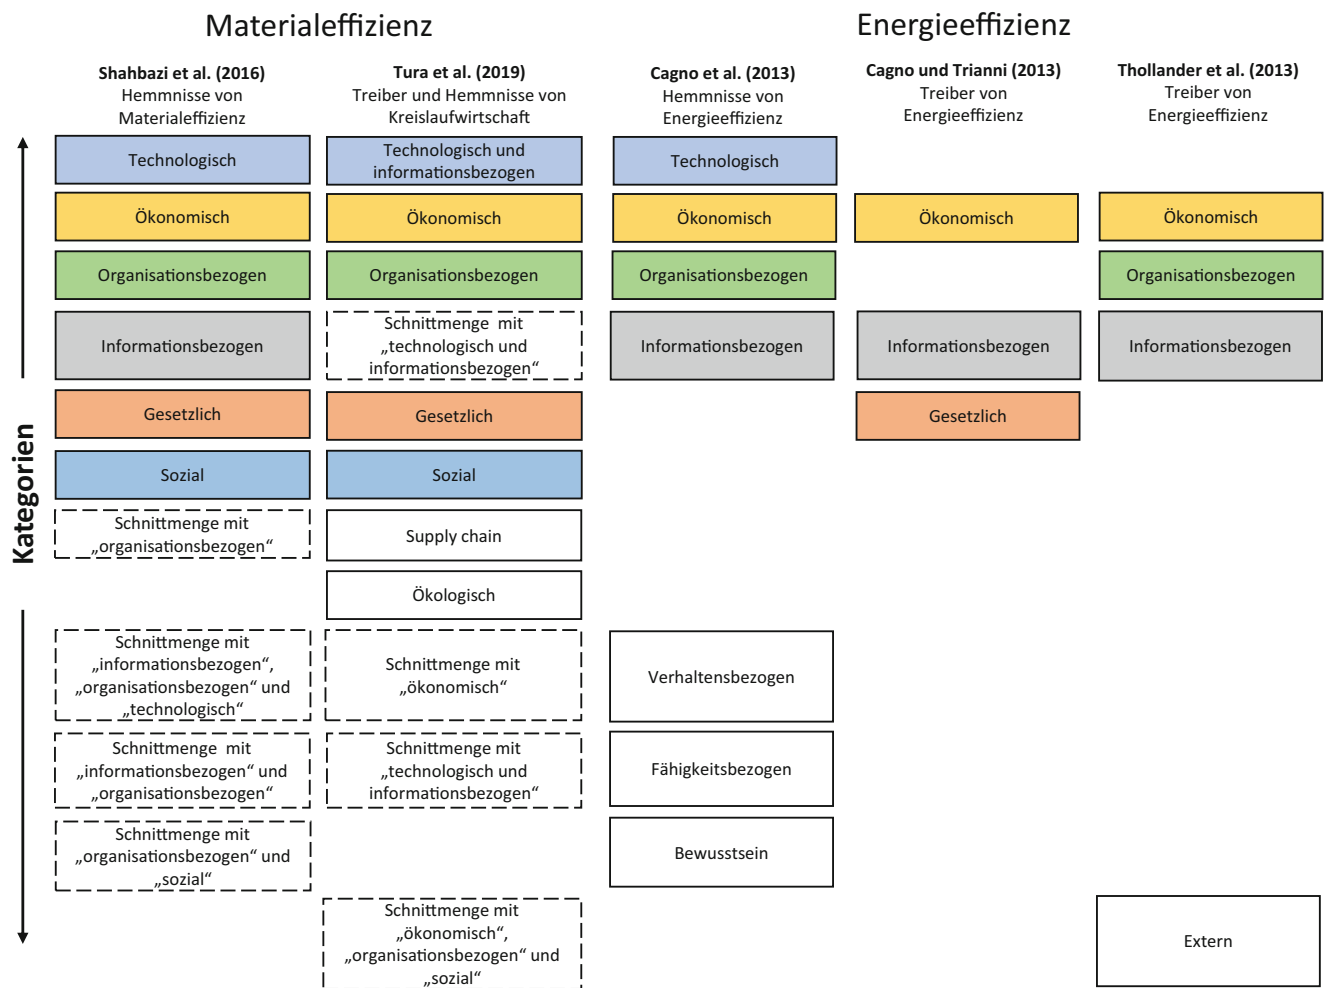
Materialeffizienz

Energieeffizienz

**Shahbazi et al. (2016)** Hemmnisse von Materialeffizienz

**Tura et al. (2019)** Treiber und Hemmnisse von Kreislaufwirtschaft

**Cagno et al. (2013)** Hemmnisse von Energieeffizienz

**Cagno und Trianni (2013)** Treiber von Energieeffizienz

**Thollander et al. (2013)** Treiber von Energieeffizienz

Kategorien

Technologisch

Technologisch und informationsbezogen

Technologisch

Ökonomisch

Ökonomisch

Ökonomisch

Ökonomisch

Ökonomisch

Organisationsbezogen

Organisationsbezogen

Organisationsbezogen

Organisationsbezogen

Informationsbezogen

Schnittmenge mit „technologisch und informationsbezogen“

Informationsbezogen

Informationsbezogen

Informationsbezogen

Gesetzlich

Gesetzlich

Gesetzlich

Sozial

Sozial

Schnittmenge mit „organisationsbezogen“

Supply chain

Ökologisch

Schnittmenge mit „informationsbezogen“, „organisationsbezogen“ und „technologisch“

Schnittmenge mit „ökonomisch“

Verhaltensbezogen

Schnittmenge mit „informationsbezogen“ und „organisationsbezogen“

Schnittmenge mit „technologisch und informationsbezogen“

Fähigkeitsbezogen

Schnittmenge mit „organisationsbezogen“ und „sozial“

Bewusstsein

Schnittmenge mit „ökonomisch“, „organisationsbezogen“ und „sozial“

Extern